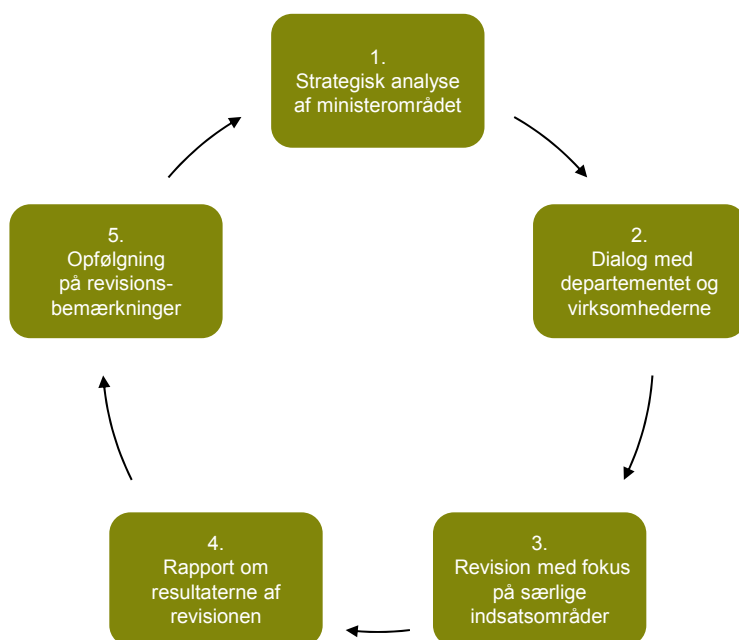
1.
Strategisk analyse af ministerområdet

2.
Dialog med departementet og virksomhederne

3.
Revision med fokus på særlige indsatsområder

4.
Rapport om resultaterne af revisionen

5.
Opfølgning på revisionsbemærkninger